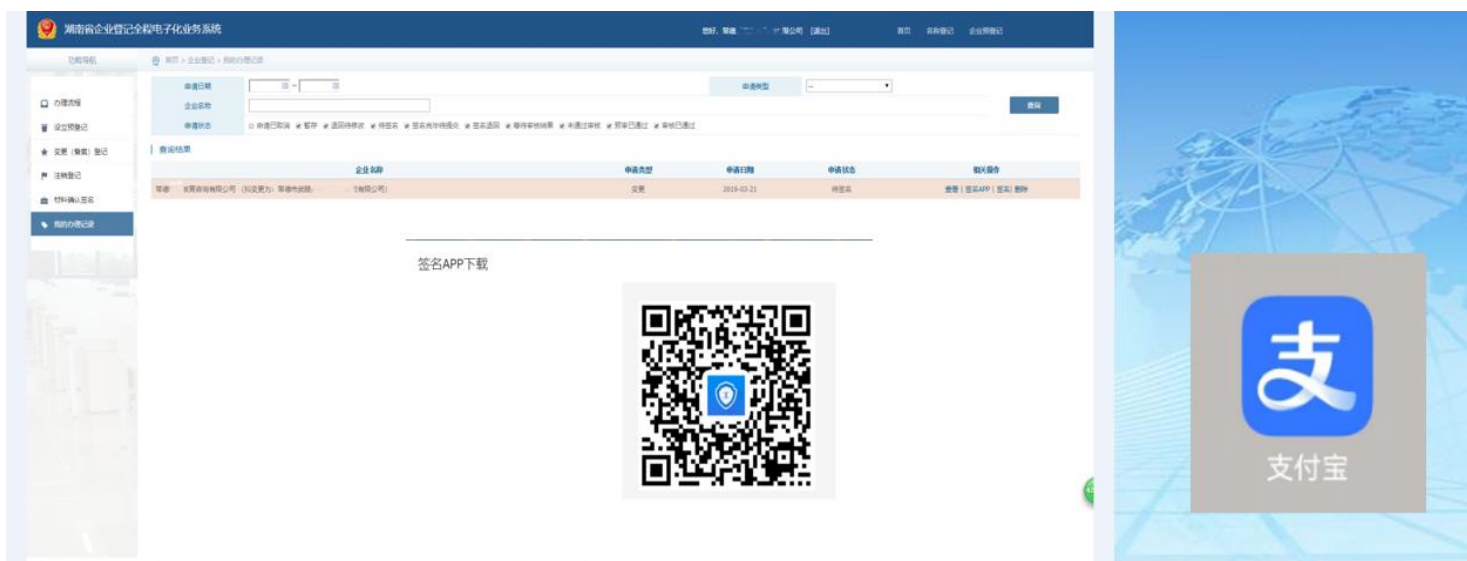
湖南省企业登记全程电子化业务系统

您好，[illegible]有限公司 [退出]　首页　名称登记　企业预登记

功能导航

首页 > 企业登记 > 我的办理记录

办理流程
设立预登记
变更（备案）登记
注销登记
材料确认签名
我的办理记录

申请日期　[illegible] ~ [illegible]
申请类型　--
企业名称
查询
申请状态　申请已取消　暂存　退回待修改　待签名　签名完毕待提交　签名退回　等待审核结果　未通过审核　预审已通过　审核已通过

查询结果

| 企业名称 | 申请类型 | 申请日期 | 申请状态 | 相关操作 |
|---|---|---|---|---|
| 常德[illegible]资询有限公司（拟变更为：常德市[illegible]有限公司） | 变更 | 2019-03-21 | 待签名 | 查看 \| 签名APP \| 签名 \| 删除 |

签名APP下载

支付宝